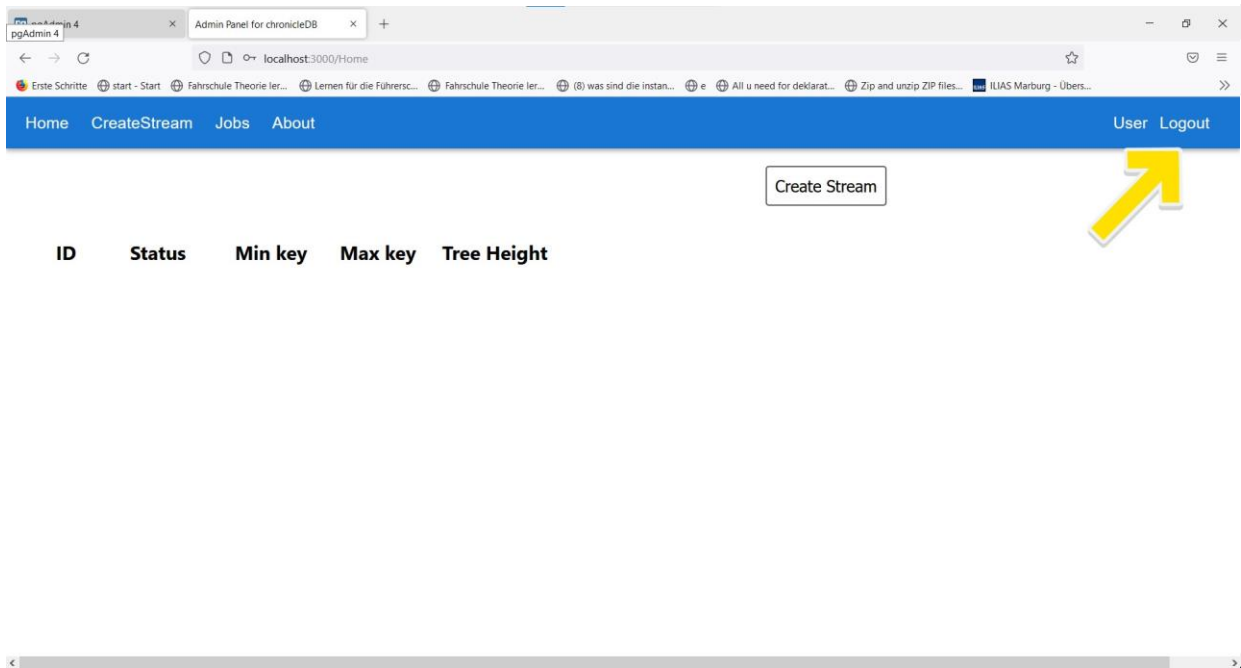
pgAdmin 4
pgAdmin 4
Admin Panel for chronicleDB
localhost:3000/Home
Erste Schritte  start - Start  Fahrschule Theorie ler...  Lernen für die Führersc...  Fahrschule Theorie ler...  (8) was sind die instan...  e  All u need for deklarat...  Zip and unzip ZIP files...  ILIAS Marburg - Übers...
Home CreateStream Jobs About
User Logout
Create Stream

| ID | Status | Min key | Max key | Tree Height |
|---|---|---|---|---|